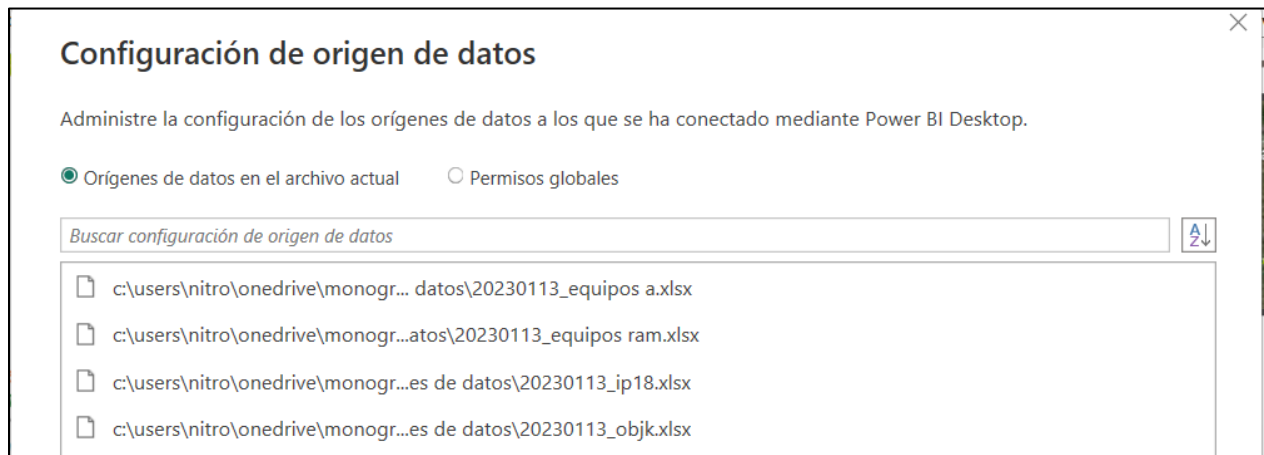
Configuración de origen de datos

Administre la configuración de los orígenes de datos a los que se ha conectado mediante Power BI Desktop.

Orígenes de datos en el archivo actual   Permisos globales

Buscar configuración de origen de datos

c:\users\nitro\onedrive\monogr... datos\20230113_equipos a.xlsx

c:\users\nitro\onedrive\monogr...atos\20230113_equipos ram.xlsx

c:\users\nitro\onedrive\monogr...es de datos\20230113_ip18.xlsx

c:\users\nitro\onedrive\monogr...es de datos\20230113_objk.xlsx